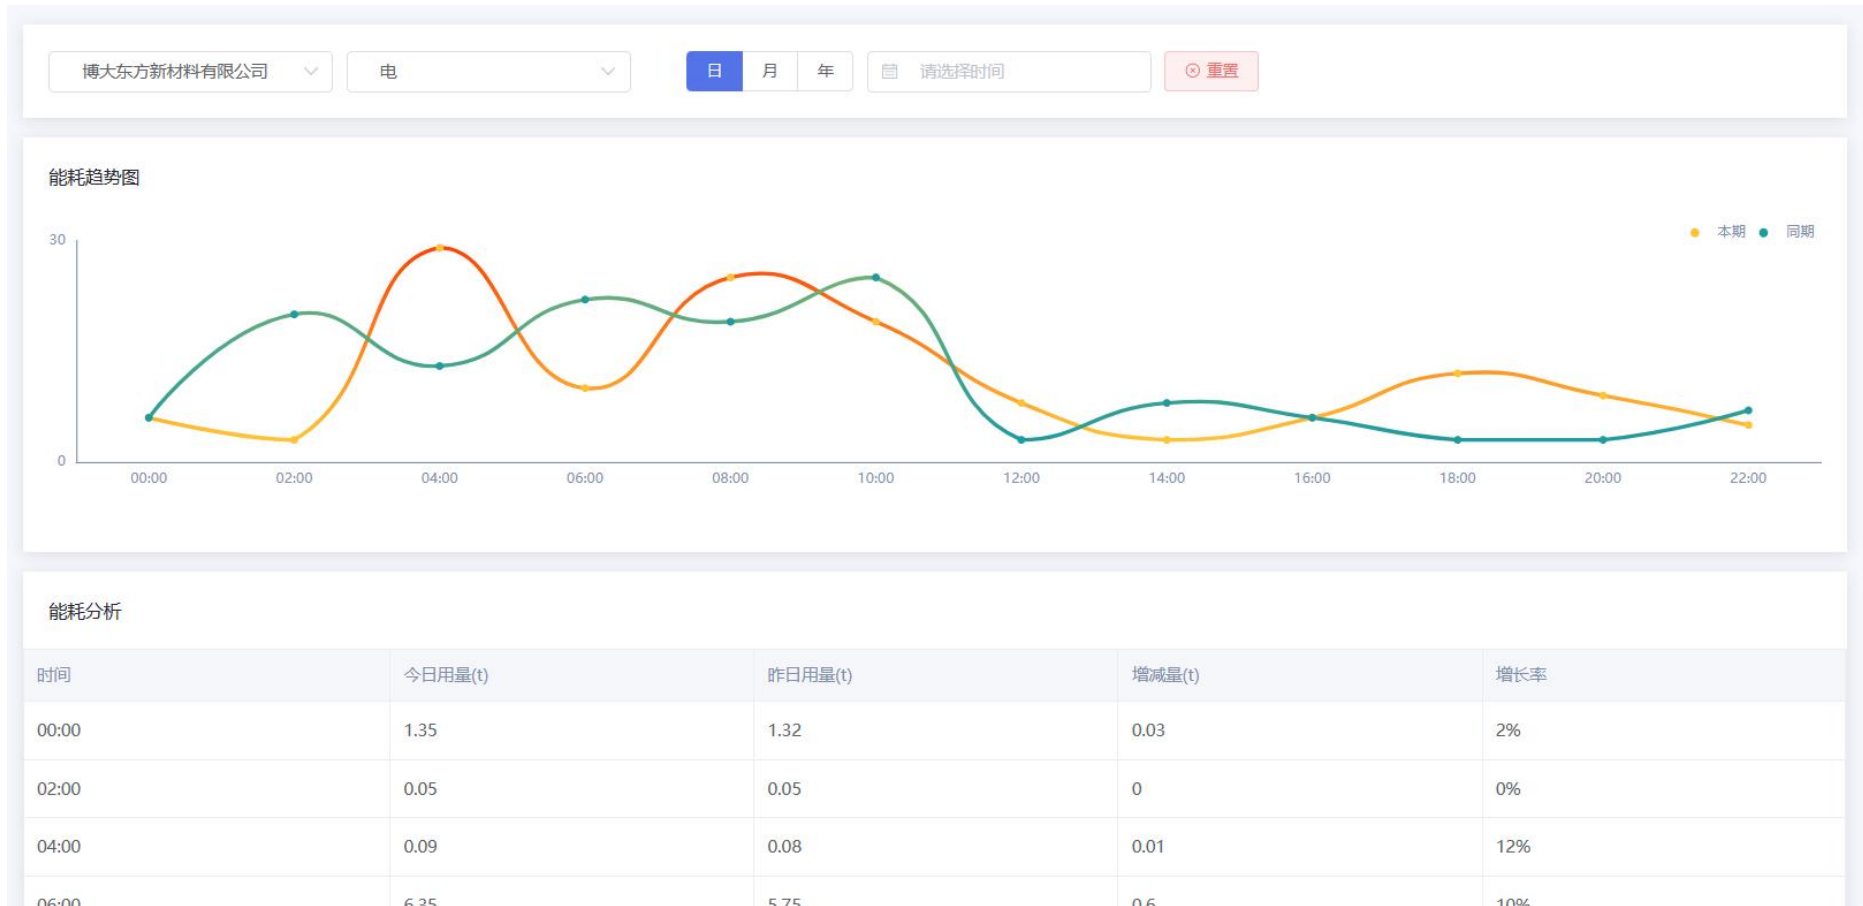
博大东方新材料有限公司

电

日 月 年

请选择时间

重置

能耗趋势图

本期 同期

30

0

00:00 02:00 04:00 06:00 08:00 10:00 12:00 14:00 16:00 18:00 20:00 22:00

能耗分析

| 时间 | 今日用量(t) | 昨日用量(t) | 增减量(t) | 增长率 |
|---|---|---|---|---|
| 00:00 | 1.35 | 1.32 | 0.03 | 2% |
| 02:00 | 0.05 | 0.05 | 0 | 0% |
| 04:00 | 0.09 | 0.08 | 0.01 | 12% |
| 06:00 | 6.35 | 5.75 | 0.6 | 10% |